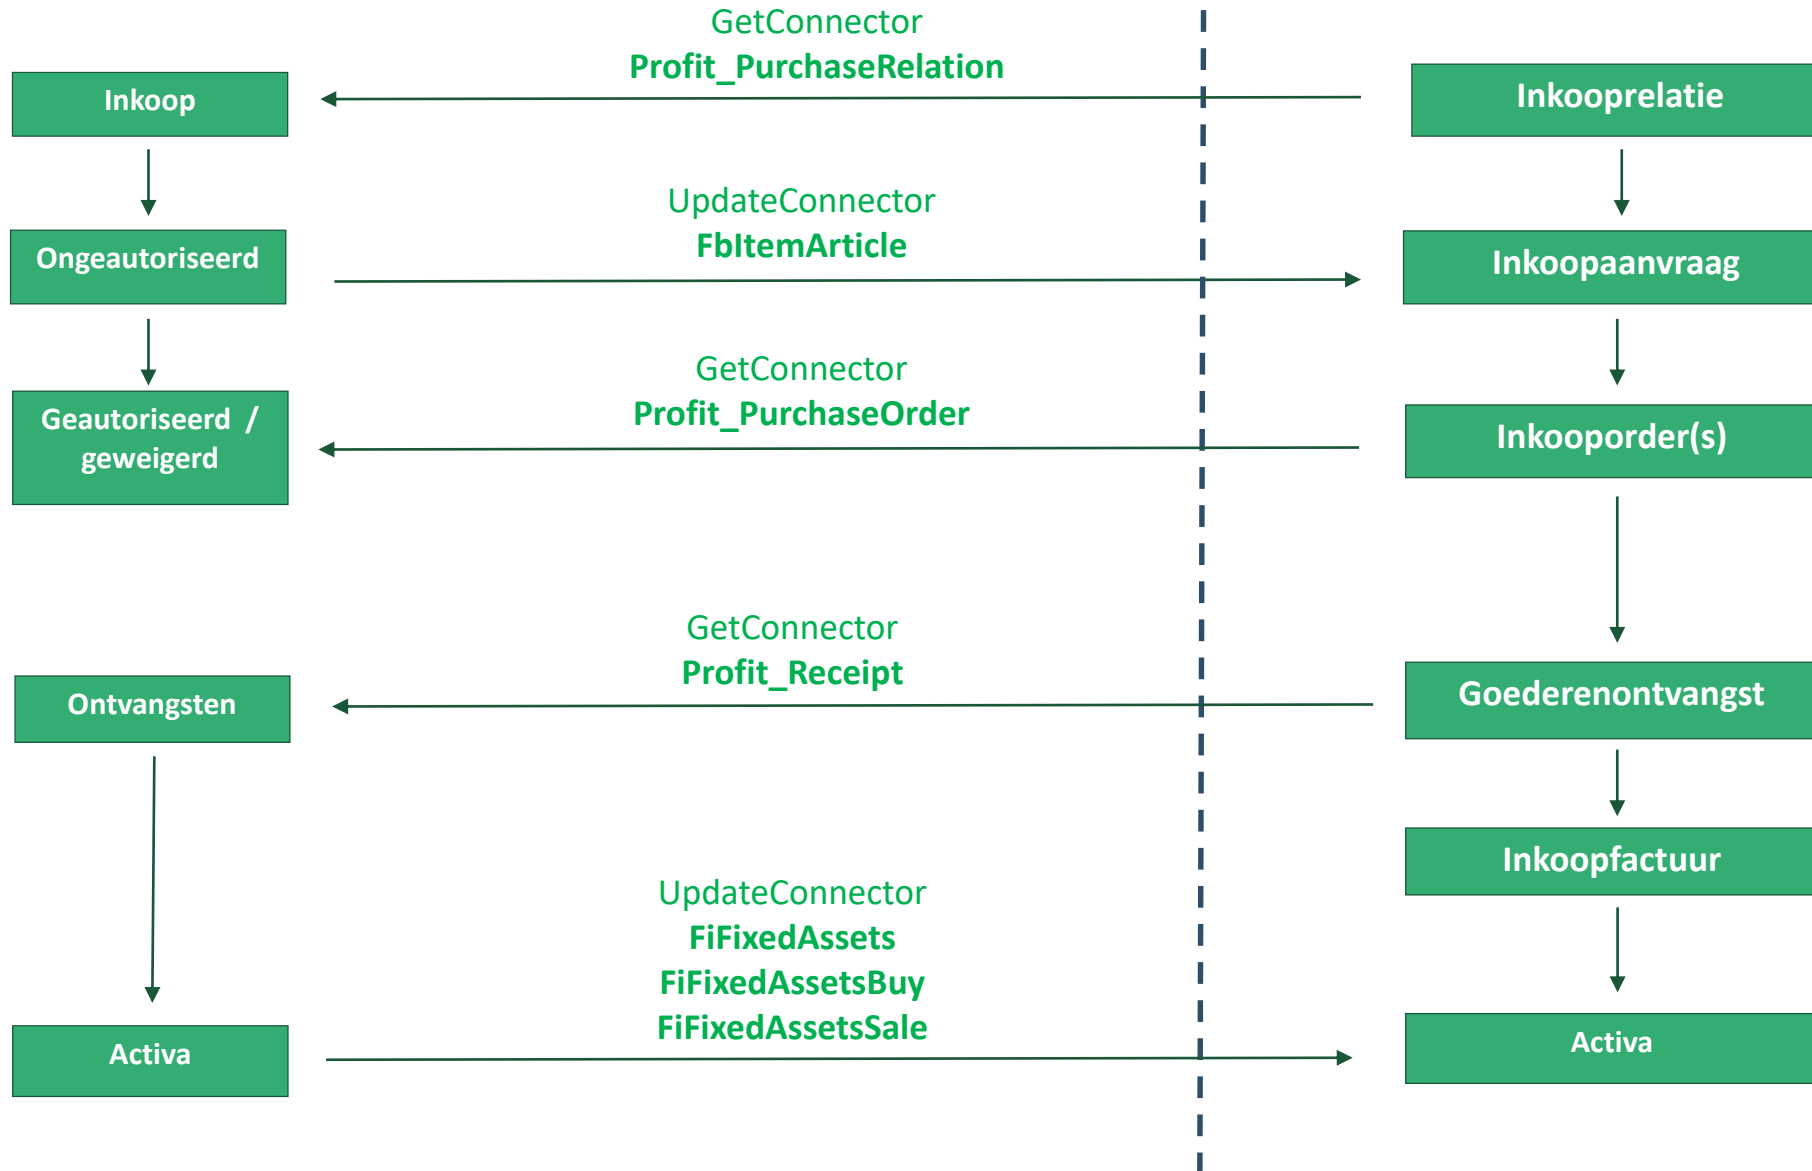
Inkoop

GetConnector
Profit_PurchaseRelation

Inkooprelatie

Ongeautoriseerd

UpdateConnector
FbItemArticle

Inkoopaanvraag

Geautoriseerd / geweigerd

GetConnector
Profit_PurchaseOrder

Inkooporder(s)

Ontvangsten

GetConnector
Profit_Receipt

Goederenontvangst

Inkoopfactuur

Activa

UpdateConnector
FiFixedAssets
FiFixedAssetsBuy
FiFixedAssetsSale

Activa